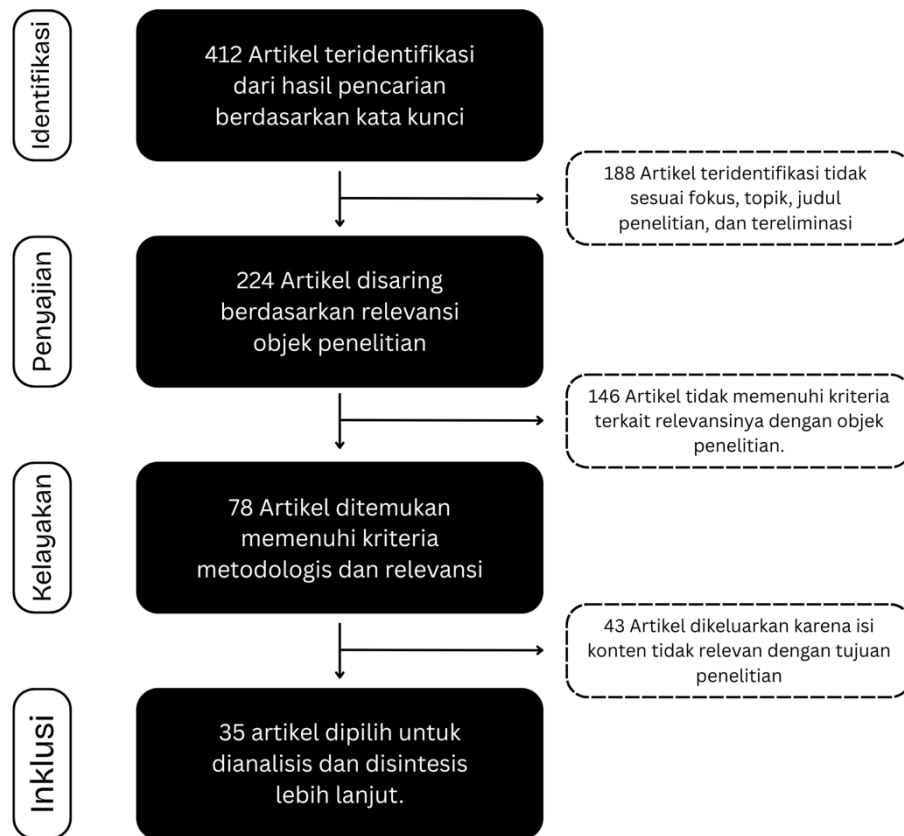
Identifikasi

412 Artikel teridentifikasi dari hasil pencarian berdasarkan kata kunci

188 Artikel teridentifikasi tidak sesuai fokus, topik, judul penelitian, dan tereliminasi

Penyajian

224 Artikel disaring berdasarkan relevansi objek penelitian

146 Artikel tidak memenuhi kriteria terkait relevansinya dengan objek penelitian.

Kelayakan

78 Artikel ditemukan memenuhi kriteria metodologis dan relevansi

43 Artikel dikeluarkan karena isi konten tidak relevan dengan tujuan penelitian

Inklusi

35 artikel dipilih untuk dianalisis dan disintesis lebih lanjut.